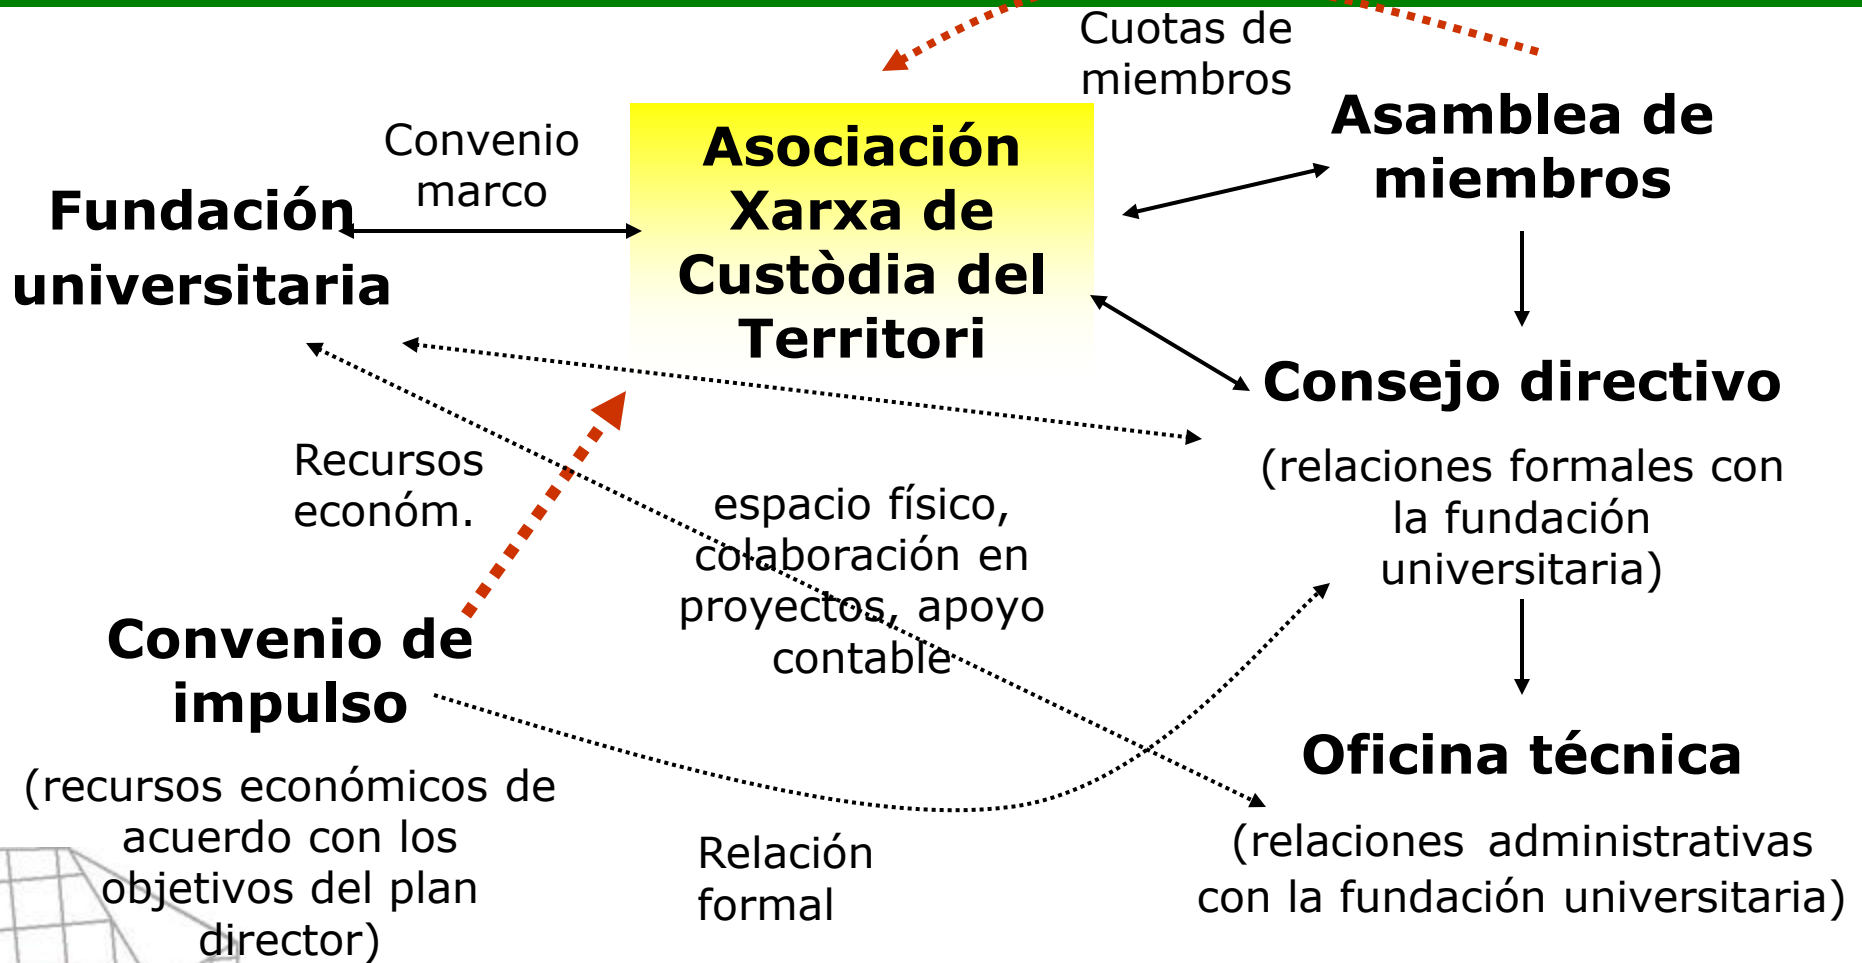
Cuotas de miembros

Convenio marco

Asociación Xarxa de Custòdia del Territori

Asamblea de miembros

Fundación universitaria

Consejo directivo

(relaciones formales con la fundación universitaria)

Recursos económ.

espacio físico, colaboración en proyectos, apoyo contable

Convenio de impulso

(recursos económicos de acuerdo con los objetivos del plan director)

Relación formal

Oficina técnica

(relaciones administrativas con la fundación universitaria)